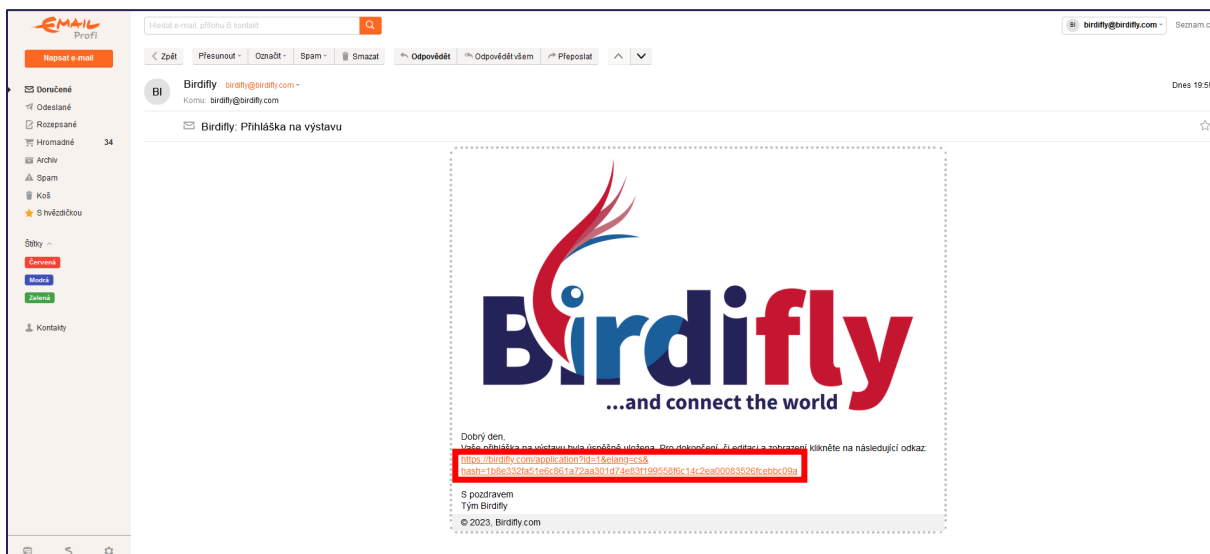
EMAIL Profi

Hledat e-mail, přílohu či kontakt

BI birdifly@birdifly.com

Seznam.c

Napsat e-mail

Zpět Přesunout Označit Spam Smazat Odpovědět Odpovědět všem Přeposlat

Doručené
Odeslané
Rozepsané
Hromadné 34
Archiv
Spam
Koš
S hvězdičkou

Štítky
Červená
Modrá
Zelená

Kontakty

BI

Birdifly birdifly@birdifly.com
Komu: birdifly@birdifly.com

Dnes 19:5

Birdifly: Přihláška na výstavu

Birdifly
...and connect the world

Dobrý den,
Vaše přihláška na výstavu byla úspěšně uložena. Pro dokončení, či editaci a zobrazení klikněte na následující odkaz:
https://birdifly.com/application?id=1&elang=cs&hash=1b8e332fa51e6c861a72aa301d74e83f199558f6c14c2ea00083526fcebbc09a

S pozdravem
Tým Birdifly

© 2023, Birdifly.com